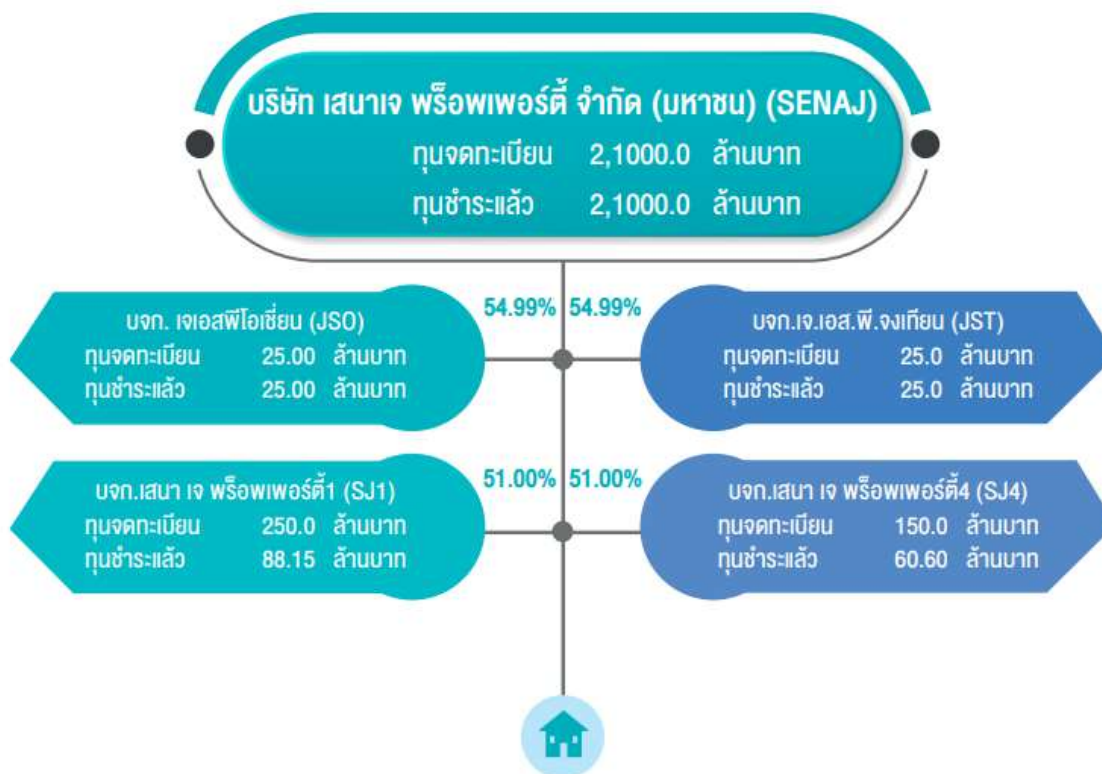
บริษัท เสนาเจ พร็อพเพอร์ตี้ จำกัด (มหาชน) (SENAJ)
ทุนจดทะเบียน 2,1000.0 ล้านบาท
ทุนชำระแล้ว 2,1000.0 ล้านบาท

54.99%

บจก. เจเอสพีโอเชี่ยน (JSO)
ทุนจดทะเบียน 25.00 ล้านบาท
ทุนชำระแล้ว 25.00 ล้านบาท

54.99%

บจก.เจ.เอส.พี.จงเทียน (JST)
ทุนจดทะเบียน 25.0 ล้านบาท
ทุนชำระแล้ว 25.0 ล้านบาท

51.00%

บจก.เสนา เจ พร็อพเพอร์ตี้1 (SJ1)
ทุนจดทะเบียน 250.0 ล้านบาท
ทุนชำระแล้ว 88.15 ล้านบาท

51.00%

บจก.เสนา เจ พร็อพเพอร์ตี้4 (SJ4)
ทุนจดทะเบียน 150.0 ล้านบาท
ทุนชำระแล้ว 60.60 ล้านบาท